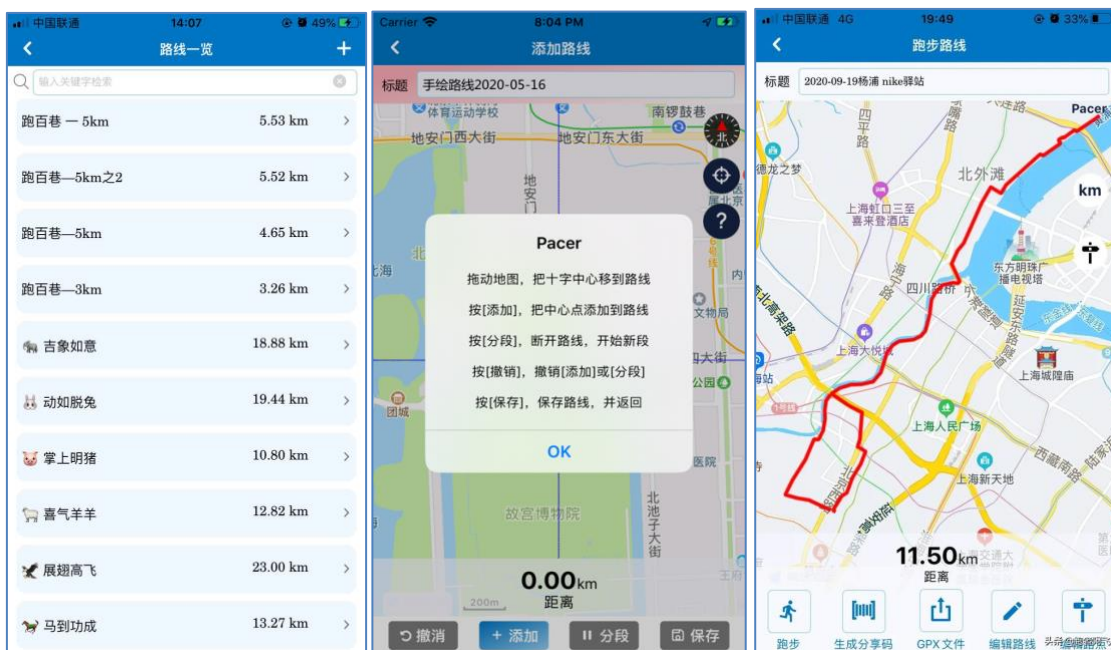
中国联通 14:07 49%

路线一览

输入关键字检索

跑百巷 一 5km 5.53 km

跑百巷—5km之2 5.52 km

跑百巷—5km 4.65 km

跑百巷—3km 3.26 km

吉象如意 18.88 km

动如脱兔 19.44 km

掌上明猪 10.80 km

喜气羊羊 12.82 km

展翅高飞 23.00 km

马到功成 13.27 km

Carrier 8:04 PM

添加路线

标题 手绘路线2020-05-16

体育运动学校 南锣鼓巷 地安门西大街 地安门东大街 地安门 北海 北 团城 文物局 公园 医院 故宫博物院 北池子大街 王府 200m

Pacer

拖动地图，把十字中心移到路线

按[添加]，把中心点添加到路线

按[分段]，断开路线，开始新段

按[撤销]，撤销[添加]或[分段]

按[保存]，保存路线，并返回

OK

0.00km

距离

撤消 + 添加 分段 保存

中国联通 4G 19:49 33%

跑步路线

标题 2020-09-19杨浦 nike驿站

Pacer 北外滩 德龙之梦 上海虹口三至喜来登酒店 四川北路 东方明珠广播电视塔 上海大悦城 上海城隍庙 上海人民广场 上海新天地 西藏南路 延安东路隧道 km

11.50km

距离

跑步 生成分享码 GPX文件 编辑路线

头条 @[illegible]